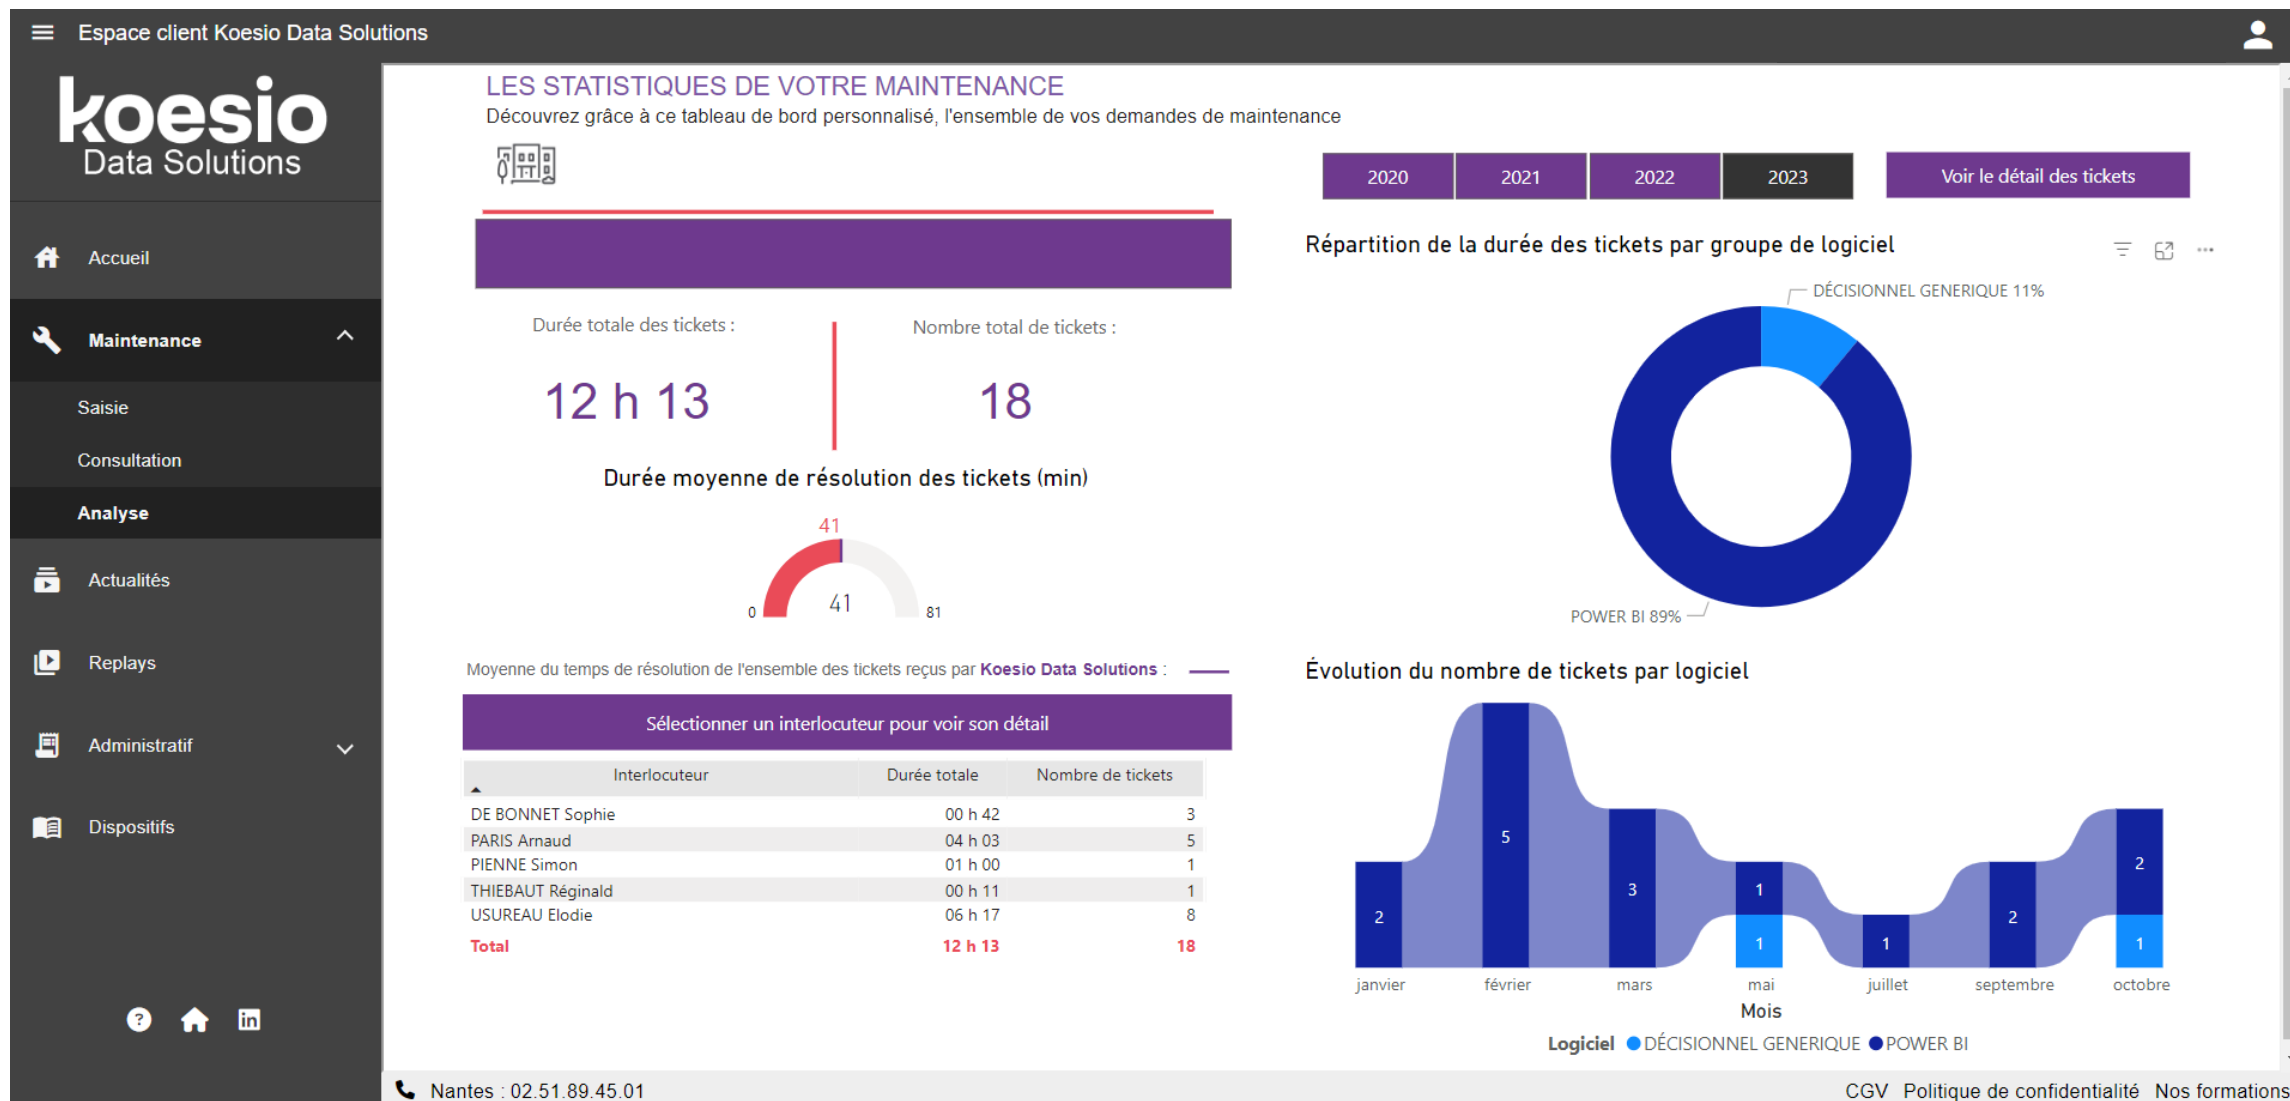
Espace client Koesio Data Solutions

koesio
Data Solutions

Accueil
Maintenance
Saisie
Consultation
Analyse
Actualités
Replays
Administratif
Dispositifs

LES STATISTIQUES DE VOTRE MAINTENANCE
Découvrez grâce à ce tableau de bord personnalisé, l'ensemble de vos demandes de maintenance

2020
2021
2022
2023
Voir le détail des tickets

Durée totale des tickets :
12 h 13
Nombre total de tickets :
18

Durée moyenne de résolution des tickets (min)
41
0
41
81

Moyenne du temps de résolution de l'ensemble des tickets reçus par **Koesio Data Solutions** :

Sélectionner un interlocuteur pour voir son détail

| Interlocuteur | Durée totale | Nombre de tickets |
|---|---|---|
| DE BONNET Sophie | 00 h 42 | 3 |
| PARIS Arnaud | 04 h 03 | 5 |
| PIENNE Simon | 01 h 00 | 1 |
| THIEBAUT Réginald | 00 h 11 | 1 |
| USUREAU Elodie | 06 h 17 | 8 |
| Total | 12 h 13 | 18 |

Répartition de la durée des tickets par groupe de logiciel
DÉCISIONNEL GENERIQUE 11%
POWER BI 89%

Évolution du nombre de tickets par logiciel
2
5
3
1
1
1
2
2
1
janvier
février
mars
mai
juillet
septembre
octobre
Mois
Logiciel DÉCISIONNEL GENERIQUE POWER BI

Nantes : 02.51.89.45.01
CGV Politique de confidentialité Nos formations